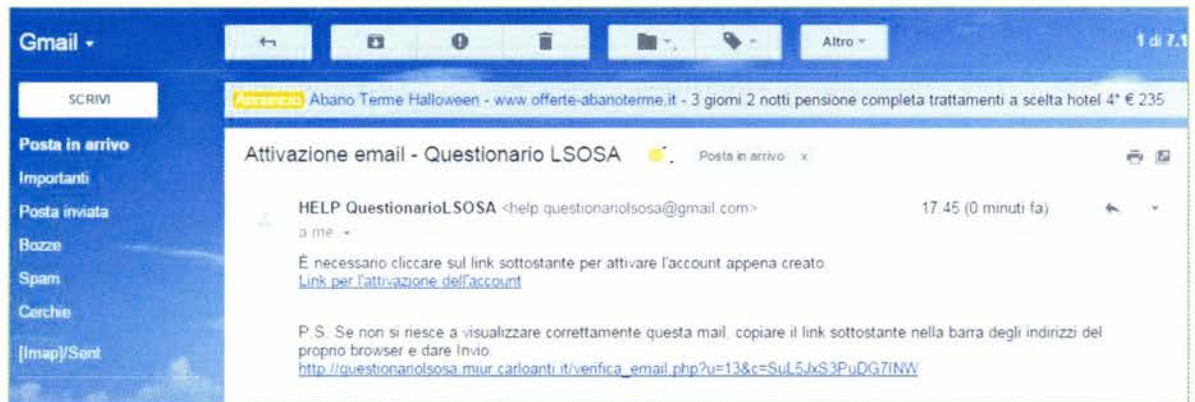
Gmail ▾

Altro ▾

1 di 7.1

SCRIVI

Posta in arrivo
Importanti
Posta inviata
Bozze
Spam
Cerchie
[Imap]/Sent

Annuncio Abano Terme Halloween - www.offerte-abanoterme.it - 3 giorni 2 notti pensione completa trattamenti a scelta hotel 4* € 235

Attivazione email - Questionario LSOSA Posta in arrivo x

HELP QuestionarioLSOSA <help.questionariolsosa@gmail.com> 17.45 (0 minuti fa)
a me ▾

È necessario cliccare sul link sottostante per attivare l'account appena creato.
Link per l'attivazione dell'account

P.S. Se non si riesce a visualizzare correttamente questa mail, copiare il link sottostante nella barra degli indirizzi del proprio browser e dare Invio.
http://questionariolsosa.miur.carloanti.it/verifica_email.php?u=13&c=SuL5JxS3PuDG7INW